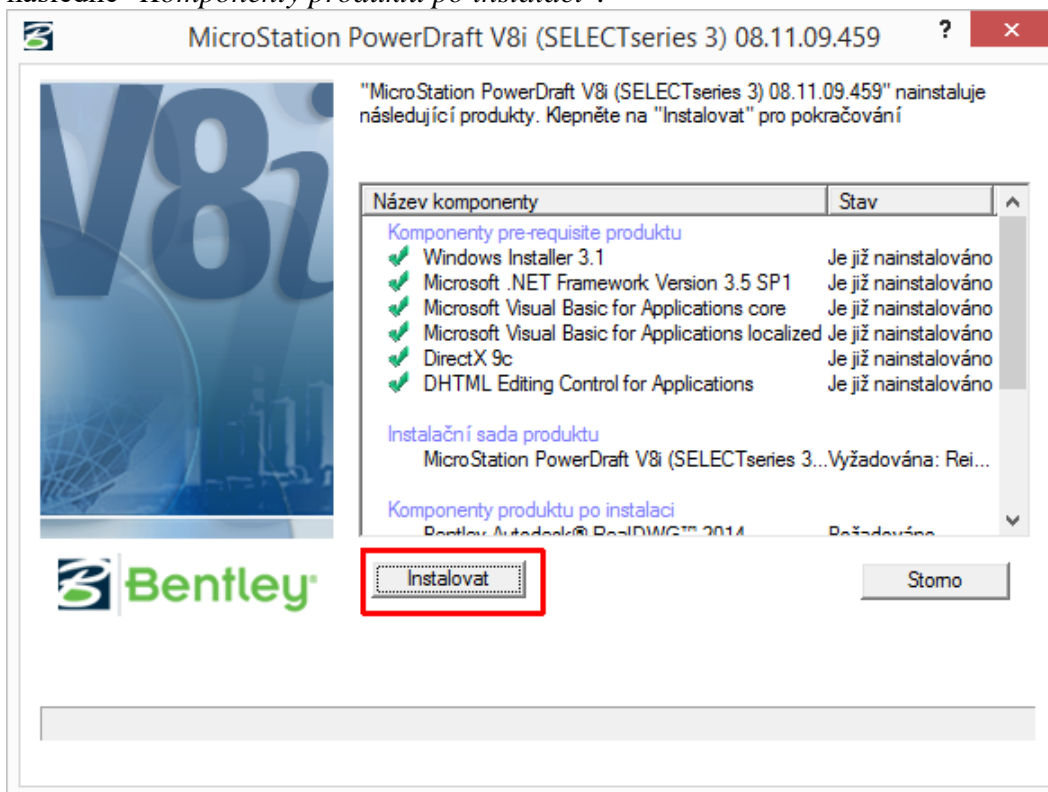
následně "Komponenty produktu po instalaci".

MicroStation PowerDraft V8i (SELECTseries 3) 08.11.09.459

?

×

V8i

"MicroStation PowerDraft V8i (SELECTseries 3) 08.11.09.459" nainstaluje následující produkty. Klepněte na "Instalovat" pro pokračování

| Název komponenty | Stav |
|---|---|
| Komponenty pre-requisite produktu | |
| Windows Installer 3.1 | Je již nainstalováno |
| Microsoft .NET Framework Version 3.5 SP1 | Je již nainstalováno |
| Microsoft Visual Basic for Applications core | Je již nainstalováno |
| Microsoft Visual Basic for Applications localized | Je již nainstalováno |
| DirectX 9c | Je již nainstalováno |
| DHTML Editing Control for Applications | Je již nainstalováno |
| Instalační sada produktu | |
| MicroStation PowerDraft V8i (SELECTseries 3... | Vyžadována: Rei... |
| Komponenty produktu po instalaci | |
| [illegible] | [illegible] |

Bentley

Instalovat

Storno